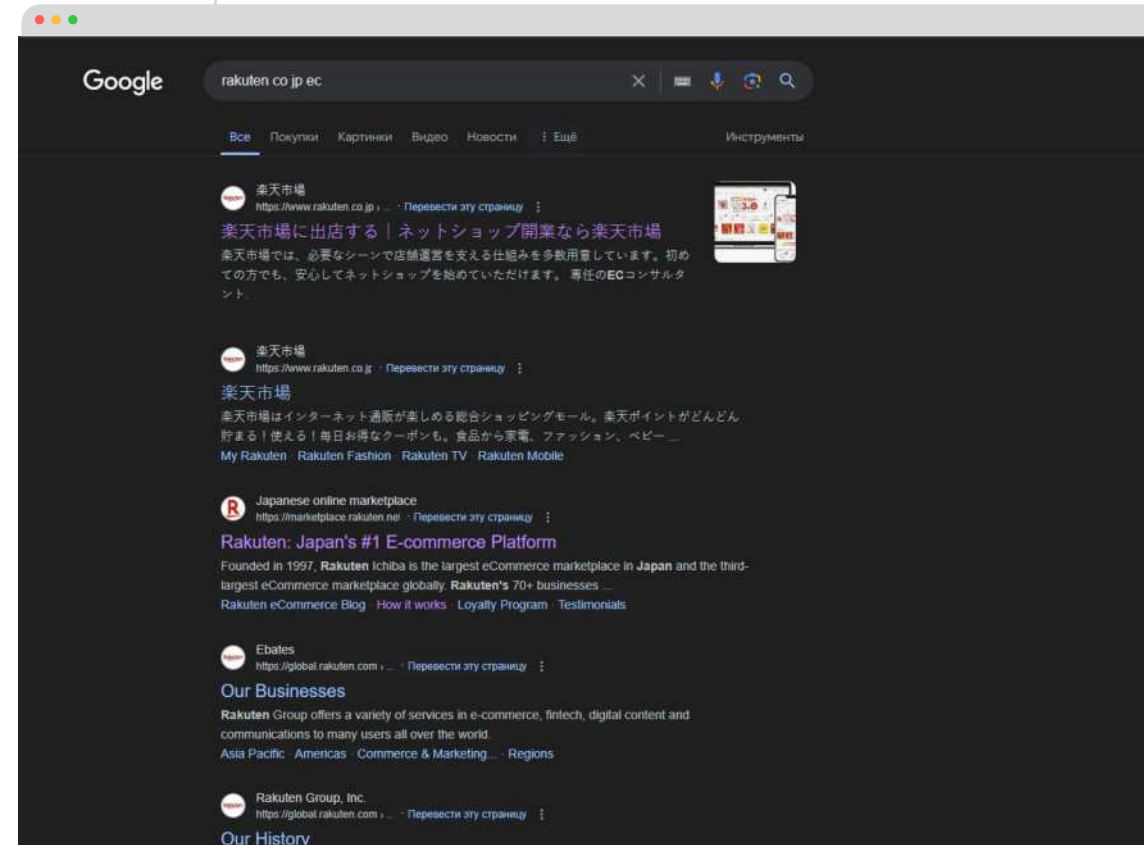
Google

rakuten co jp ec

Все Покупки Картинки Видео Новости ⋮ Ещё Инструменты

楽天市場
https://www.rakuten.co.jp › ... · Перевести эту страницу

楽天市場に出店する｜ネットショップ開業なら楽天市場

楽天市場では、必要なシーンで店舗運営を支える仕組みを多数用意しています。初めての方でも、安心してネットショップを始めていただけます。専任のECコンサルタント.

楽天市場
https://www.rakuten.co.jp · Перевести эту страницу

楽天市場

楽天市場はインターネット通販が楽しめる総合ショッピングモール。楽天ポイントがどんどん貯まる！使える！毎日お得なクーポンも。食品から家電、ファッション、ベビー ...

My Rakuten · Rakuten Fashion · Rakuten TV · Rakuten Mobile

Japanese online marketplace
https://marketplace.rakuten.net · Перевести эту страницу

Rakuten: Japan's #1 E-commerce Platform

Founded in 1997, Rakuten Ichiba is the largest eCommerce marketplace in Japan and the third-largest eCommerce marketplace globally. Rakuten's 70+ businesses ...

Rakuten eCommerce Blog · How it works · Loyalty Program · Testimonials

Ebates
https://global.rakuten.com › ... · Перевести эту страницу

Our Businesses

Rakuten Group offers a variety of services in e-commerce, fintech, digital content and communications to many users all over the world.

Asia Pacific · Americas · Commerce & Marketing... · Regions

Rakuten Group, Inc.
https://global.rakuten.com › ... · Перевести эту страницу

Our History